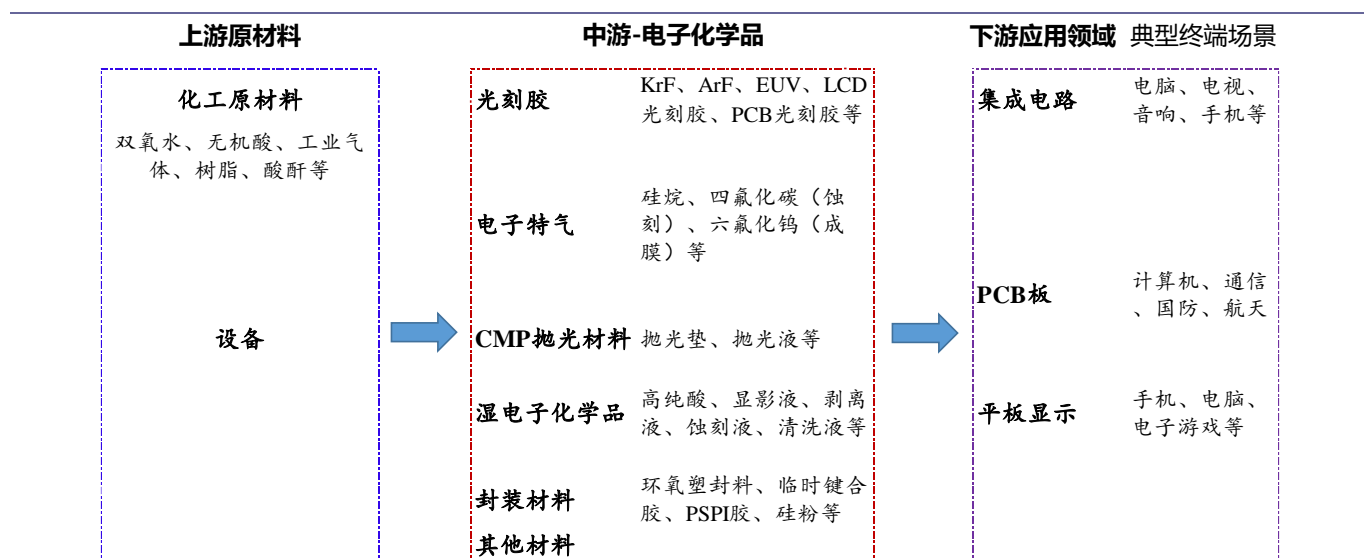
上游原材料

化工原材料

双氧水、无机酸、工业气体、树脂、酸酐等

设备

中游-电子化学品

光刻胶 KrF、ArF、EUV、LCD光刻胶、PCB光刻胶等

电子特气 硅烷、四氟化碳（蚀刻）、六氟化钨（成膜）等

CMP抛光材料 抛光垫、抛光液等

湿电子化学品 高纯酸、显影液、剥离液、蚀刻液、清洗液等

封装材料 环氧塑封料、临时键合胶、PSPI胶、硅粉等

其他材料

下游应用领域 典型终端场景

集成电路 电脑、电视、音响、手机等

PCB板 计算机、通信、国防、航天

平板显示 手机、电脑、电子游戏等